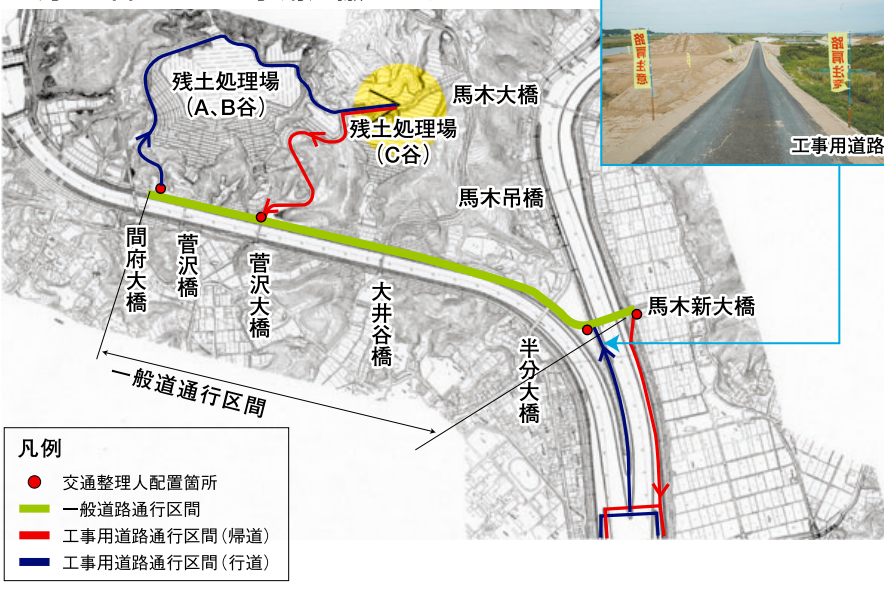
残土処理場（A、B谷）

残土処理場（C谷）

馬木大橋

馬木吊橋

間府大橋

菅沢橋

菅沢大橋

大井谷橋

半分大橋

馬木新大橋

一般道通行区間

工事用道路

凡例

交通整理人配置箇所

一般道路通行区間

工事用道路通行区間（帰道）

工事用道路通行区間（行道）